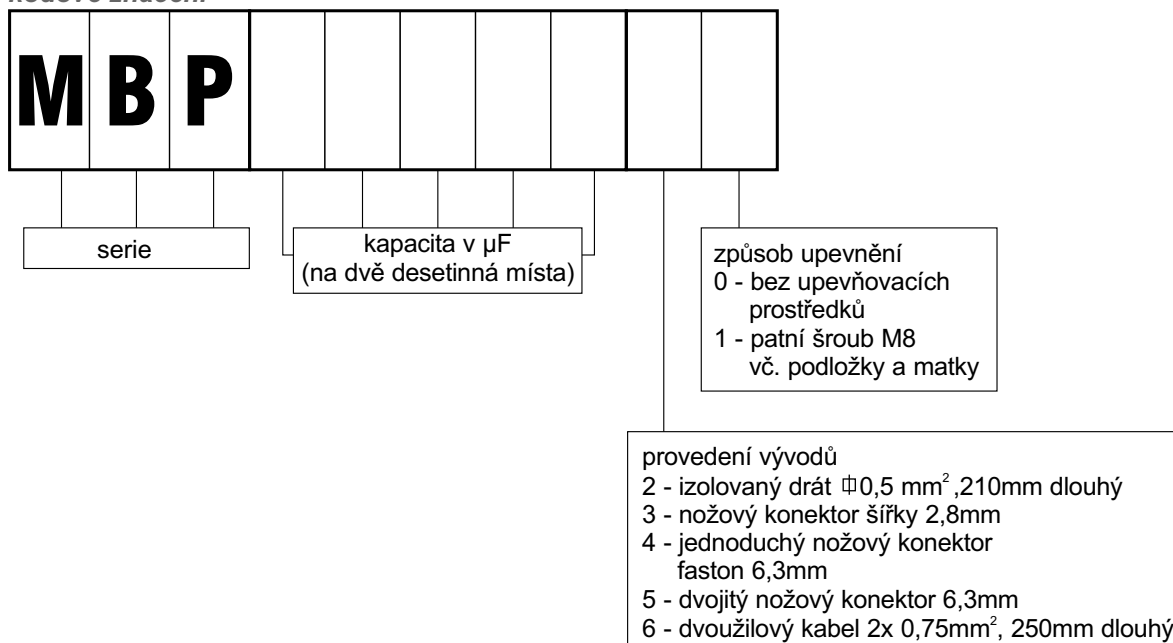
Kódové značení

M B P

serie

kapacita v µF (na dvě desetinná místa)

způsob upevnění
0 - bez upevňovacích prostředků
1 - patní šroub M8 vč. podložky a matky

provedení vývodů
2 - izolovaný drát $\Phi$0,5 mm$^2$,210mm dlouhý
3 - nožový konektor šířky 2,8mm
4 - jednoduchý nožový konektor faston 6,3mm
5 - dvojitý nožový konektor 6,3mm
6 - dvoužilový kabel 2x 0,75mm$^2$, 250mm dlouhý